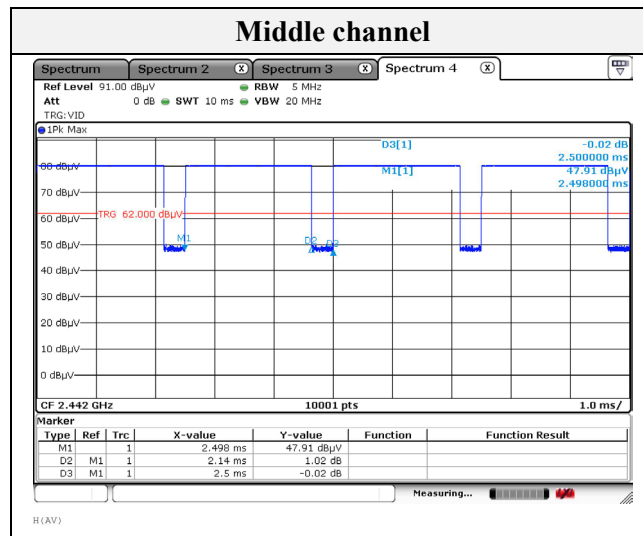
Middle channel

Spectrum | Spectrum 2 | Spectrum 3 | Spectrum 4

Ref Level 91.00 dBµV ● RBW 5 MHz
Att 0 dB ● SWT 10 ms ● VBW 20 MHz
TRG: VID
●1Pk Max

D3[1] -0.02 dB
2.500000 ms
M1[1] 47.91 dBµV
2.498000 ms

80 dBµV
70 dBµV
60 dBµV TRG 62.000 dBµV
50 dBµV
40 dBµV
30 dBµV
20 dBµV
10 dBµV
0 dBµV

M1
D2 D3

CF 2.442 GHz 10001 pts 1.0 ms/

Marker

| Type | Ref | Trc | X-value | Y-value | Function | Function Result |
|---|---|---|---|---|---|---|
| M1 | | 1 | 2.498 ms | 47.91 dBµV | | |
| D2 | M1 | 1 | 2.14 ms | 1.02 dB | | |
| D3 | M1 | 1 | 2.5 ms | -0.02 dB | | |

Measuring...

H(AV)